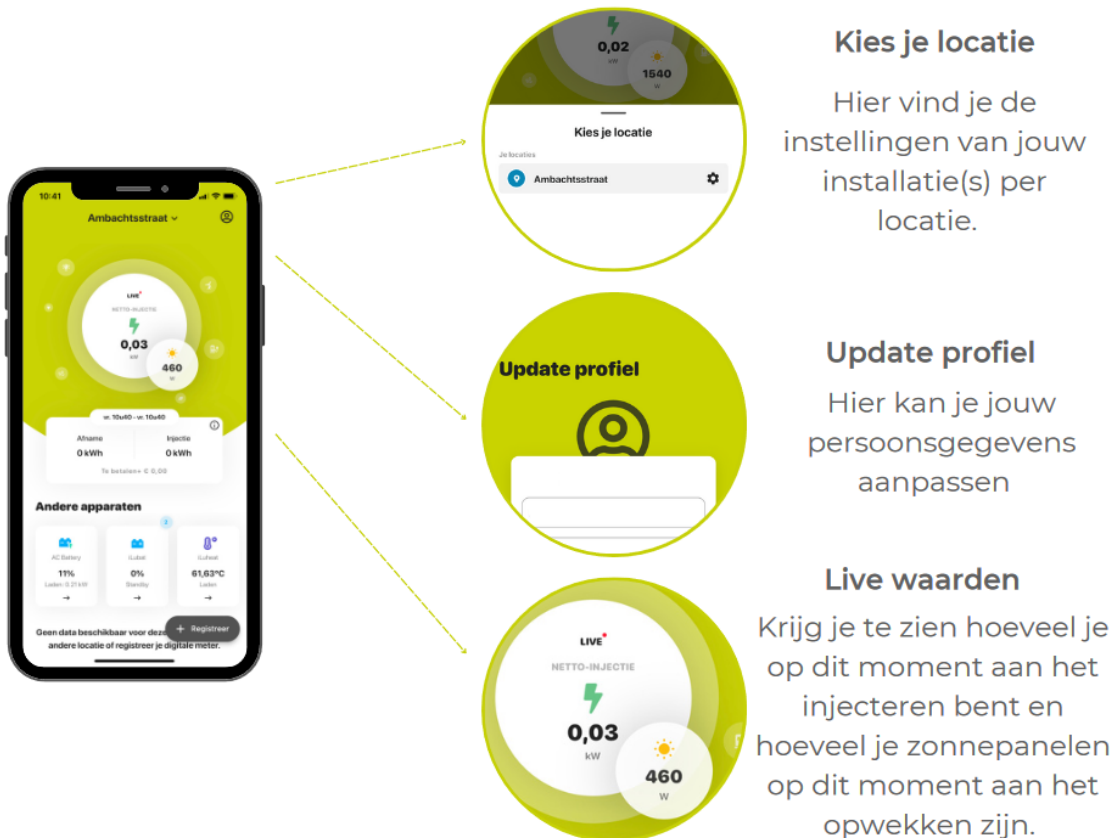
10:41

Ambachtsstraat

LIVE

NETTO-INJECTIE

0,03
kW

460
W

vr. 10u40 - vr. 10u40

Afname
0 kWh

Injectie
0 kWh

Te betalen: € 0,00

Andere apparaten

AC Battery
11%
Laden: 0.21 kW

iLubat
0%
Standby

iLuheat
61,63°C
Laden

Geen data beschikbaar voor deze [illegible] andere locatie of registreer je digitale meter.

+ Registreer

0,02
kW

1540
W

Kies je locatie

Je locaties

Ambachtsstraat

Kies je locatie

Hier vind je de instellingen van jouw installatie(s) per locatie.

Update profiel

Update profiel

Hier kan je jouw persoonsgegevens aanpassen

LIVE

NETTO-INJECTIE

0,03
kW

460
W

Live waarden

Krijg je te zien hoeveel je op dit moment aan het injecteren bent en hoeveel je zonnepanelen op dit moment aan het opwekken zijn.